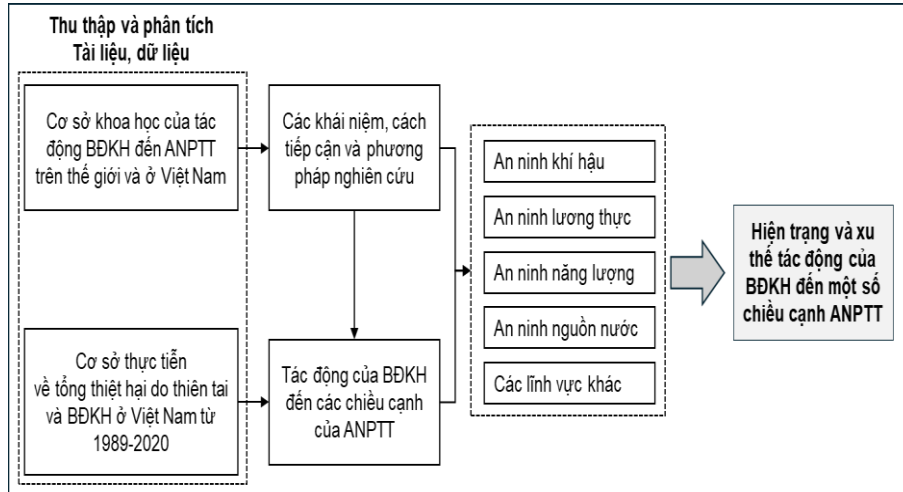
Thu thập và phân tích
Tài liệu, dữ liệu

Cơ sở khoa học của tác động BĐKH đến ANPTT trên thế giới và ở Việt Nam

Cơ sở thực tiễn về tổng thiệt hại do thiên tai và BĐKH ở Việt Nam từ 1989-2020

Các khái niệm, cách tiếp cận và phương pháp nghiên cứu

Tác động của BĐKH đến các chiều cạnh của ANPTT

An ninh khí hậu

An ninh lương thực

An ninh năng lượng

An ninh nguồn nước

Các lĩnh vực khác

Hiện trạng và xu thế tác động của BĐKH đến một số chiều cạnh ANPTT